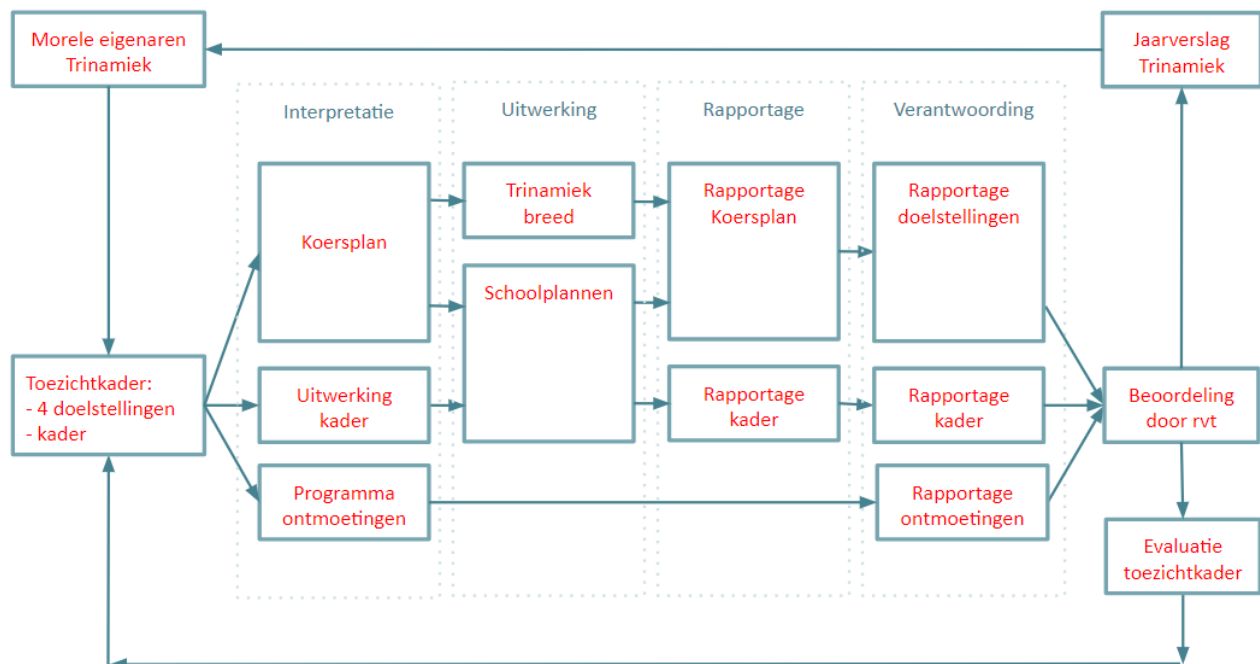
Morele eigenaren Trinamiek

Jaarverslag Trinamiek

Interpretatie

Uitwerking

Rapportage

Verantwoording

Koersplan

Trinamiek breed

Rapportage Koersplan

Rapportage doelstellingen

Schoolplannen

Toezichtkader:
- 4 doelstellingen
- kader

Uitwerking kader

Rapportage kader

Rapportage kader

Beoordeling door rvt

Programma ontmoetingen

Rapportage ontmoetingen

Evaluatie toezichtkader